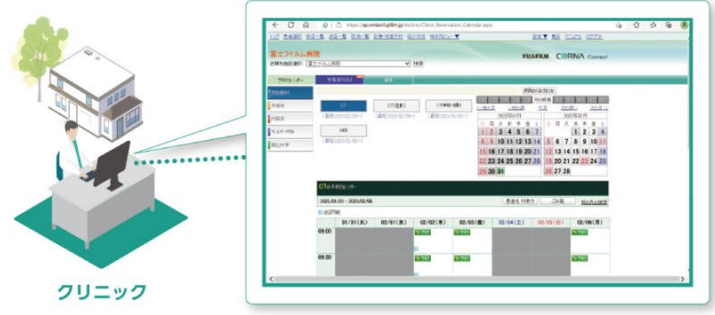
富士フイルム病院

FUJIFILM CORNA Connect

CT

CT(造影)

CT外来(造影)

MRI

1 2 3 4 5 6 7
8 9 10 11 12 13 14
15 16 17 18 19 20 21
22 23 24 25 26 27 28
29 30 31

1 2 3 4
5 6 7 8 9 10 11
12 13 14 15 16 17 18
19 20 21 22 23 24 25
26 27 28

CT予約カレンダー

| | 01/31(水) | 02/01(木) | 02/02( ) | 02/03( ) | 02/04(土) | 02/05(日) | 02/06(月) |
|---|---|---|---|---|---|---|---|
| 09:00 | | | | | | | |
| 09:30 | | | | | | | |

クリニック